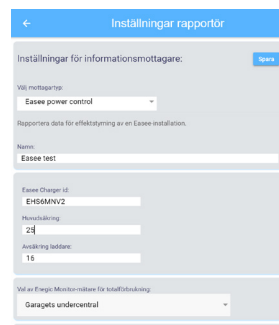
←

Inställningar rapportör

Inställningar för informationsmottagare:

Spara

Välj mottagartyp:

Easee power control

Rapportera data för effektstyrning av en Easee installation.

Namn:

Easee test

Easee Charger id:

EHS6MNV2

Huvudsäkring:

25

Avsäkring laddare:

16

Val av Energic Monitor-mätare för totalförbrukning:

Garagets undercentral